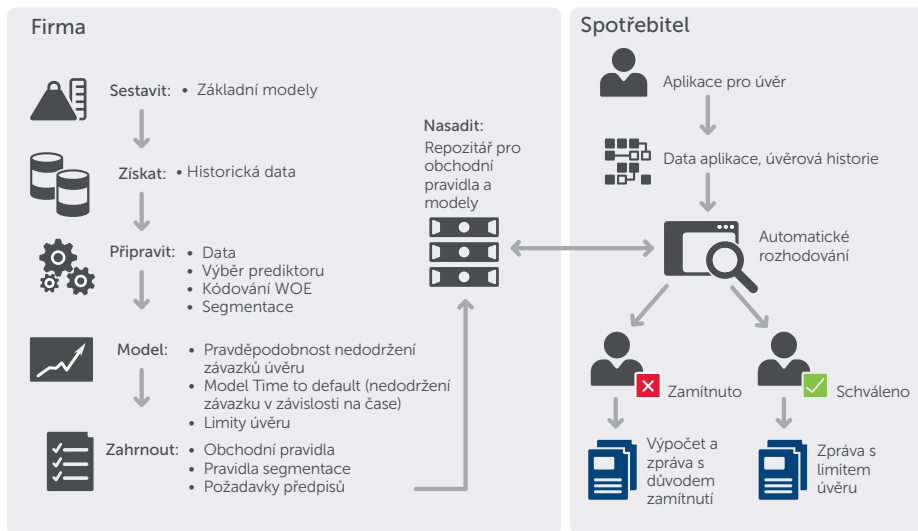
Firma

Sestavit: • Základní modely

Získat: • Historická data

Připravit: • Data
• Výběr prediktoru
• Kódování WOE
• Segmentace

Model: • Pravděpodobnost nedodržení závazků úvěru
• Model Time to default (nedodržení závazku v závislosti na čase)
• Limity úvěru

Zahrnout: • Obchodní pravidla
• Pravidla segmentace
• Požadavky předpisů

Nasadit:
Repozitář pro obchodní pravidla a modely

Spotřebitel

Aplikace pro úvěr

Data aplikace, úvěrová historie

Automatické rozhodování

Zamítnuto

Schváleno

Výpočet a zpráva s důvodem zamítnutí

Zpráva s limitem úvěru